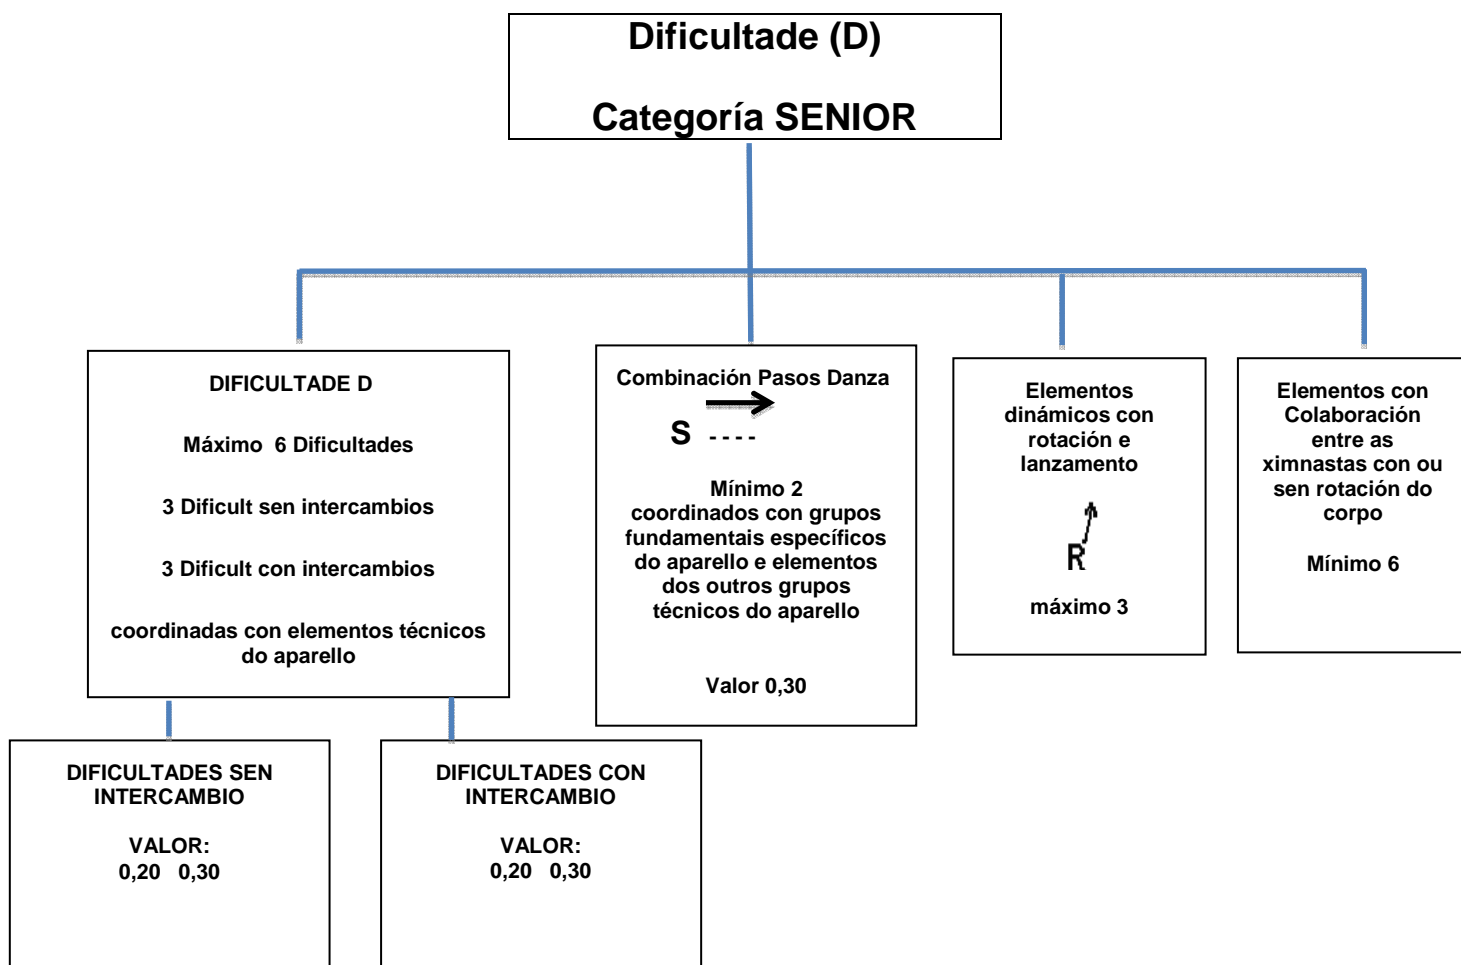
Dificultade (D)

Categoría SENIOR

DIFICULTADE D

Máximo 6 Dificultades

3 Dificult sen intercambios

3 Dificult con intercambios

coordinadas con elementos técnicos do aparello

Combinación Pasos Danza

S - - - -

Mínimo 2 coordinados con grupos fundamentais específicos do aparello e elementos dos outros grupos técnicos do aparello

Valor 0,30

Elementos dinámicos con rotación e lanzamento

R

máximo 3

Elementos con Colaboración entre as ximnastas con ou sen rotación do corpo

Mínimo 6

DIFICULTADES SEN INTERCAMBIO

VALOR:
0,20 0,30

DIFICULTADES CON INTERCAMBIO

VALOR:
0,20 0,30